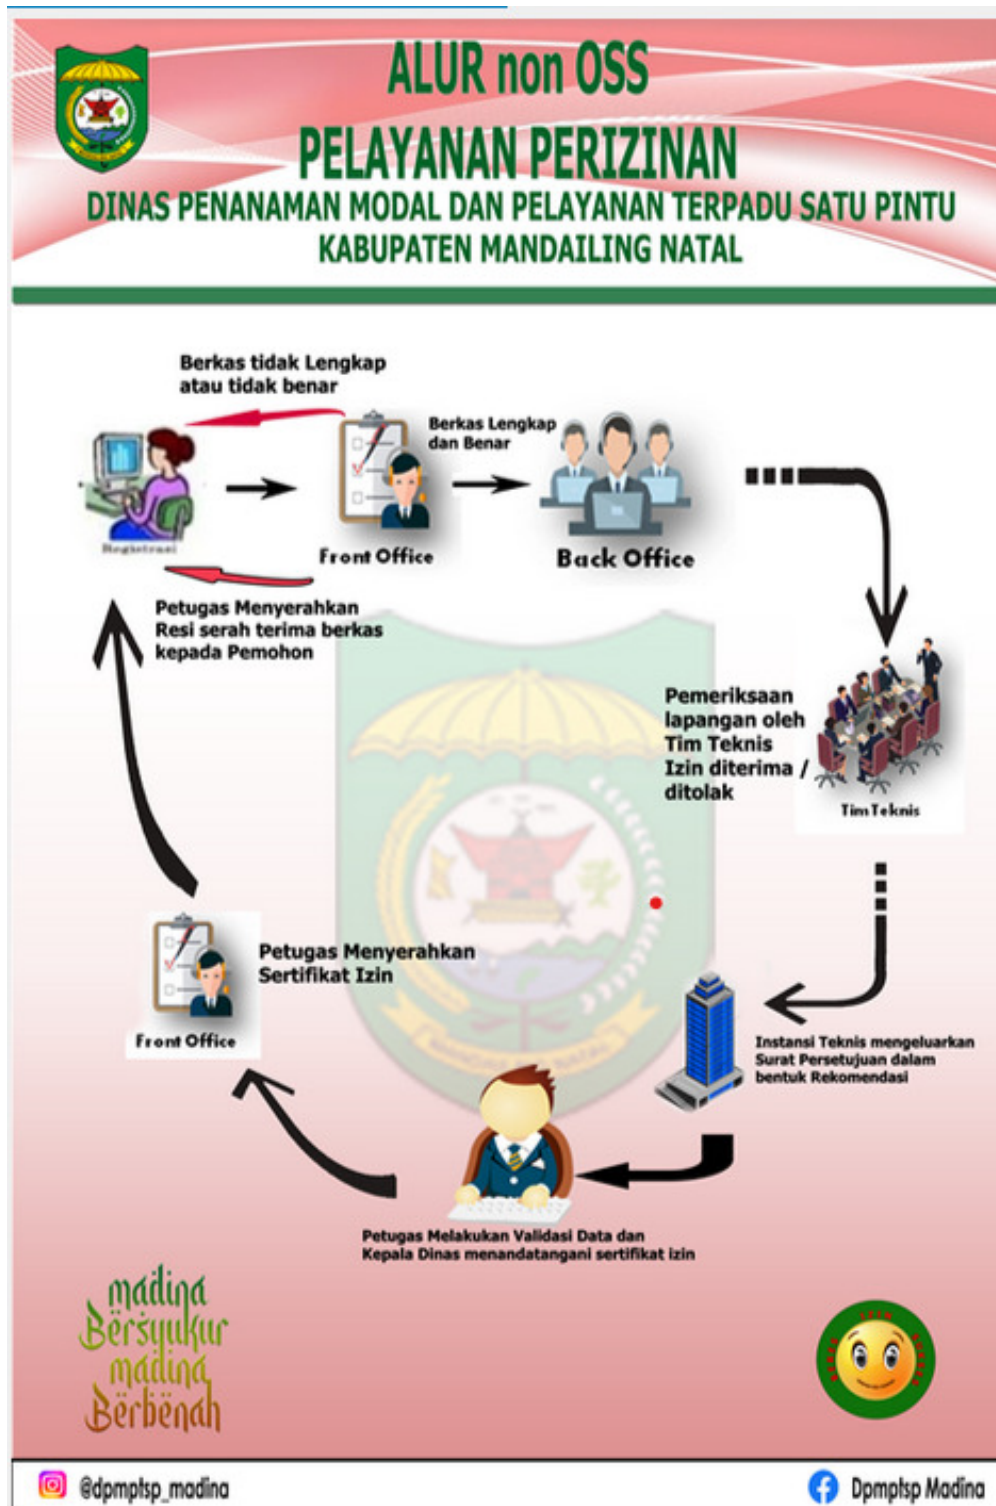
ALUR non OSS
PELAYANAN PERIZINAN
DINAS PENANAMAN MODAL DAN PELAYANAN TERPADU SATU PINTU
KABUPATEN MANDAILING NATAL

Berkas tidak Lengkap atau tidak benar

Registrasi

Front Office

Berkas Lengkap dan Benar

Back Office

Petugas Menyerahkan Resi serah terima berkas kepada Pemohon

Pemeriksaan lapangan oleh Tim Teknis Izin diterima / ditolak

Tim Teknis

Petugas Menyerahkan Sertifikat Izin

Front Office

Instansi Teknis mengeluarkan Surat Persetujuan dalam bentuk Rekomendasi

Petugas Melakukan Validasi Data dan Kepala Dinas menandatangani sertifikat izin

madina Bersyukur madina Berbenah

@dpmptsp_madina

Dpmptsp Madina